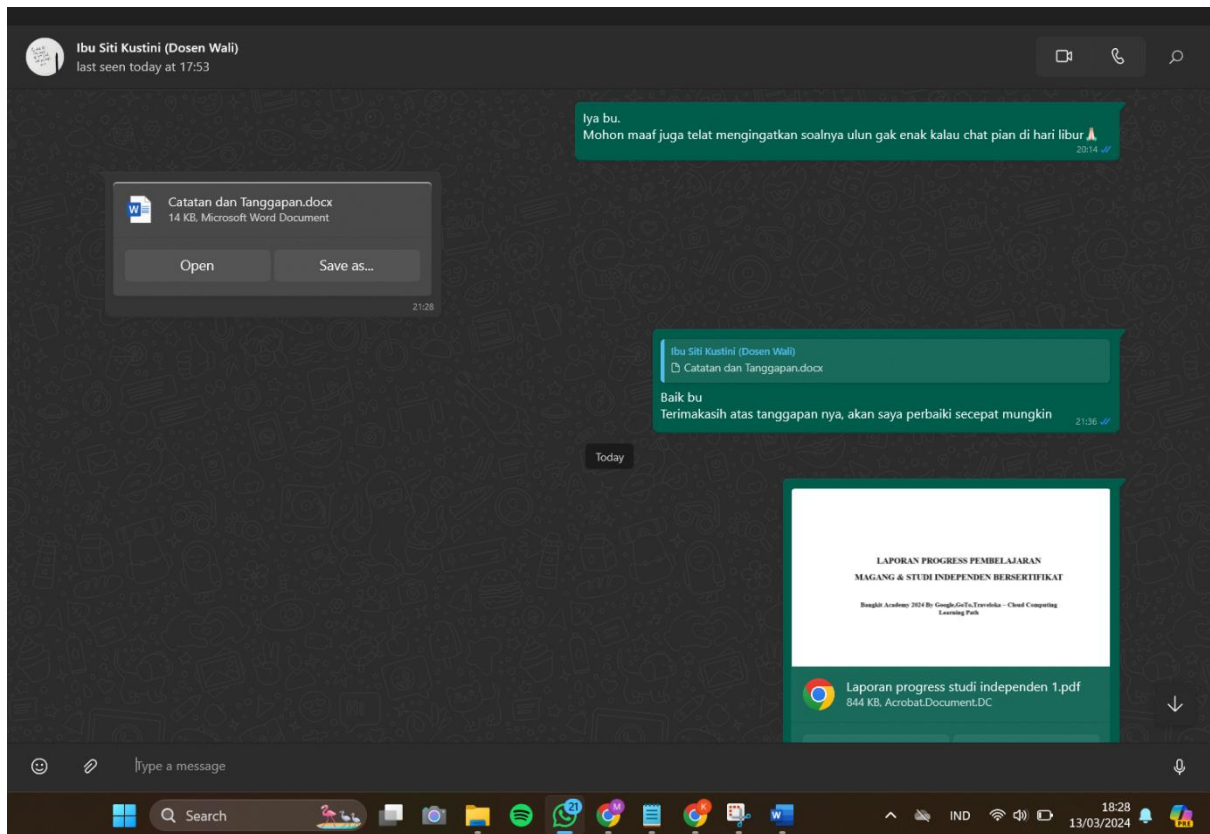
Ibu Siti Kustini (Dosen Wali)
last seen today at 17:53

Iya bu.
Mohon maaf juga telat mengingatkan soalnya ulun gak enak kalau chat pian di hari libur🙏
20:14

Catatan dan Tanggapan.docx
14 KB, Microsoft Word Document
Open
Save as...
21:28

Ibu Siti Kustini (Dosen Wali)
Catatan dan Tanggapan.docx
Baik bu
Terimakasih atas tanggapan nya, akan saya perbaiki secepat mungkin
21:36

Today

LAPORAN PROGRESS PEMBELAJARAN
MAGANG & STUDI INDEPENDEN BERSERTIFIKAT
Bangkit Academy 2024 By Google,GoTo,Traveloka – Cloud Computing Learning Path

Laporan progress studi independen 1.pdf
844 KB, Acrobat.Document.DC

Type a message

Search
21
IND
18:28
13/03/2024